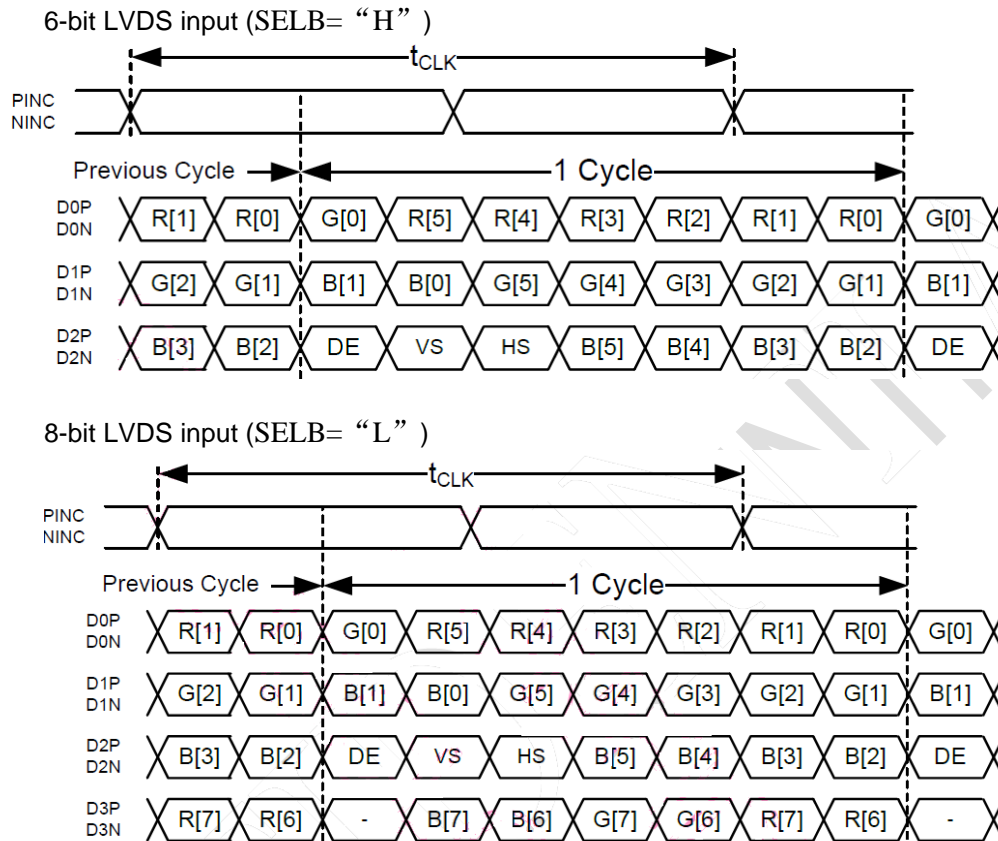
6-bit LVDS input (SELB=“H”)

$t_{CLK}$

PINC
NINC

Previous Cycle

1 Cycle

D0P
D0N
R[1] R[0] G[0] R[5] R[4] R[3] R[2] R[1] R[0] G[0]

D1P
D1N
G[2] G[1] B[1] B[0] G[5] G[4] G[3] G[2] G[1] B[1]

D2P
D2N
B[3] B[2] DE VS HS B[5] B[4] B[3] B[2] DE

8-bit LVDS input (SELB=“L”)

$t_{CLK}$

PINC
NINC

Previous Cycle

1 Cycle

D0P
D0N
R[1] R[0] G[0] R[5] R[4] R[3] R[2] R[1] R[0] G[0]

D1P
D1N
G[2] G[1] B[1] B[0] G[5] G[4] G[3] G[2] G[1] B[1]

D2P
D2N
B[3] B[2] DE VS HS B[5] B[4] B[3] B[2] DE

D3P
D3N
R[7] R[6] - B[7] B[6] G[7] G[6] R[7] R[6] -